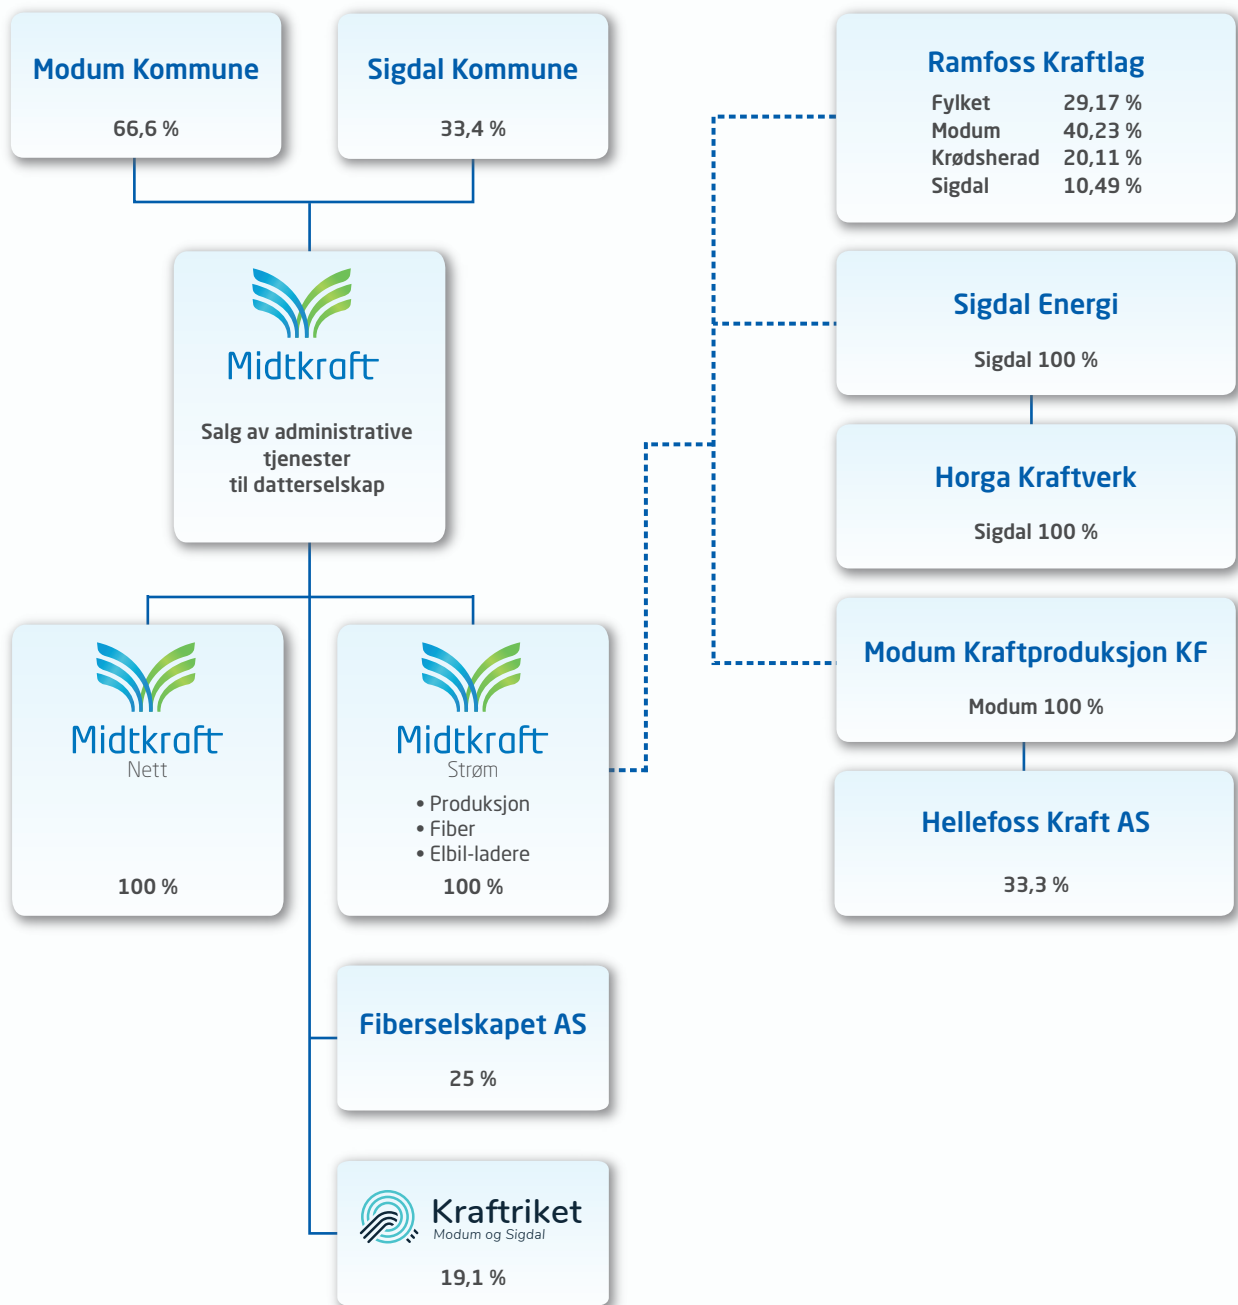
Modum Kommune

66,6 %

Sigdal Kommune

33,4 %

Midtkraft

Salg av administrative tjenester til datterselskap

Midtkraft
Nett

100 %

Midtkraft
Strøm

• Produksjon
• Fiber
• Elbil-ladere

100 %

Fiberselskapet AS

25 %

Kraftriket
Modum og Sigdal

19,1 %

Ramfoss Kraftlag

| Fylket | 29,17 % |
|---|---|
| Modum | 40,23 % |
| Krødsherad | 20,11 % |
| Sigdal | 10,49 % |

Sigdal Energi

Sigdal 100 %

Horga Kraftverk

Sigdal 100 %

Modum Kraftproduksjon KF

Modum 100 %

Hellefoss Kraft AS

33,3 %